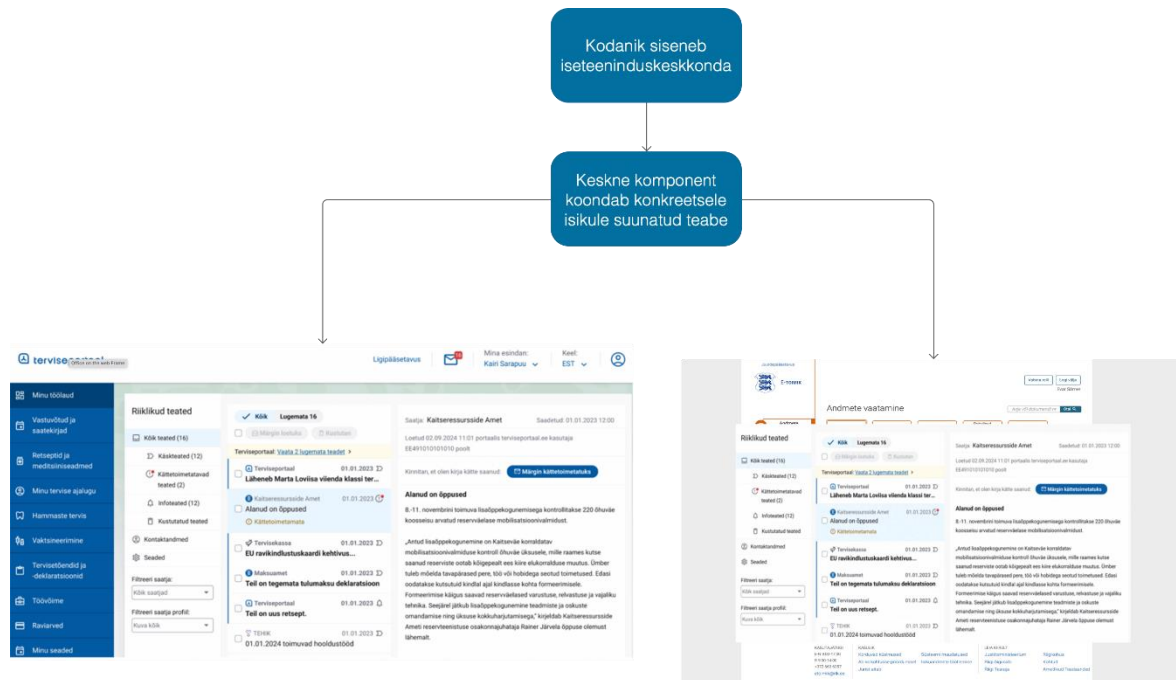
Kodanik siseneb iseteeninduskeskkonda

Keskne komponent koondab konkreetsele isikule suunatud teabe

terviseportaal

Ligipääsetavus

Mina esindan: Kairi Sarapuu

Keel: EST

Minu töölaud
Vastuvõtud ja saatekirjad
Retseptid ja meditsiiniseadmed
Minu tervise ajalugu
Hammaste tervis
Vaktsineerimine
Tervisetõendid ja -deklaratsioonid
Töövõime
Raviarved
Minu seaded

Riiklikud teated

Kõik teated (16)
Käskteated (12)
Kättetoimetatavad teated (2)
Infoteated (12)
Kustutatud teated
Kontaktandmed
Seaded

Filtreeri saatja:
Kõik saatjad

Filtreeri saatja profiil:
Kuva kõik

Kõik Lugemata 16

Märgin loetuks Kustutan

Terviseportaal: Vaata 2 lugemata teadet >

Terviseportaal 01.01.2023
Läheneb Marta Loviisa viienda klassi ter...

Kaitseressursside Amet 01.01.2023
Alanud on õppused
Kättetoimetamata

Tervisekassa 01.01.2023
EU ravikindlustuskaardi kehtivus...

Maksuamet 01.01.2023
Teil on tegemata tulumaksu deklaratsioon

Terviseportaal 01.01.2023
Teil on uus retsept.

TEHIK 01.01.2023
01.01.2024 toimuvad hooldustööd

Saatja: Kaitseressursside Amet Saadetud: 01.01.2023 12:00

Loetud 02.09.2024 11:01 portaalis terviseportaal.ee kasutaja EE49101010101010 poolt

Kinnitan, et olen kirja kätte saanud: Märgin kättetoimetatuks

Alanud on õppused

8.-11. novembrini toimuva lisaõppekogunemisega kontrollitakse 220 õhuväe koosseisu arvatud reservväelase mobilisatsioonivalmidust.

„Antud lisaõppekogunemine on Kaitseväe korraldatav mobilisatsioonivalmiduse kontroll õhuväe üksusele, mille raames kutse saanud reserviste ootab kõigepealt ees kiire elukorralduse muutus. Ümber tuleb mõelda tavapärased pere, töö või hobidega seotud toimetused. Edasi oodatakse kutsutuid kindlal ajal kindlasse kohta formeerimisele. Formeerimise käigus saavad reservväelased varustuse, relvastuse ja vajaliku tehnika. Seejärel jätkub lisaõppekogunemine teadmiste ja oskuste omandamise ning üksuse kokkuharjutamisega," kirjeldab Kaitseressursside Ameti reserveteenistuse osakonnajuhataja Raimer Järvela õppuse olemust lähemalt.

Andmete vaatamine

Riiklikud teated

Kõik teated (16)
Käskteated (12)
Kättetoimetatavad teated (2)
Infoteated (12)
Kustutatud teated
Kontaktandmed
Seaded

Filtreeri saatja:
Kõik saatjad

Filtreeri saatja profiil:
Kuva kõik

Kõik Lugemata 16

Märgin loetuks Kustutan

Terviseportaal: Vaata 2 lugemata teadet >

Terviseportaal 01.01.2023
Läheneb Marta Loviisa viienda klassi ter...

Kaitseressursside Amet 01.01.2023
Alanud on õppused
Kättetoimetamata

Tervisekassa 01.01.2023
EU ravikindlustuskaardi kehtivus...

Maksuamet 01.01.2023
Teil on tegemata tulumaksu deklaratsioon

Terviseportaal 01.01.2023
Teil on uus retsept.

TEHIK 01.01.2023
01.01.2024 toimuvad hooldustööd

Saatja: Kaitseressursside Amet Saadetud: 01.01.2023 12:00

Loetud 02.09.2024 11:01 portaalis terviseportaal.ee kasutaja EE49101010101010 poolt

Kinnitan, et olen kirja kätte saanud: Märgin kättetoimetatuks

Alanud on õppused

8.-11. novembrini toimuva lisaõppekogunemisega kontrollitakse 220 õhuväe koosseisu arvatud reservväelase mobilisatsioonivalmidust.

„Antud lisaõppekogunemine on Kaitseväe korraldatav mobilisatsioonivalmiduse kontroll õhuväe üksusele, mille raames kutse saanud reserviste ootab kõigepealt ees kiire elukorralduse muutus. Ümber tuleb mõelda tavapärased pere, töö või hobidega seotud toimetused. Edasi oodatakse kutsutuid kindlal ajal kindlasse kohta formeerimisele. Formeerimise käigus saavad reservväelased varustuse, relvastuse ja vajaliku tehnika. Seejärel jätkub lisaõppekogunemine teadmiste ja oskuste omandamise ning üksuse kokkuharjutamisega," kirjeldab Kaitseressursside Ameti reserveteenistuse osakonnajuhataja Raimer Järvela õppuse olemust lähemalt.

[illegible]